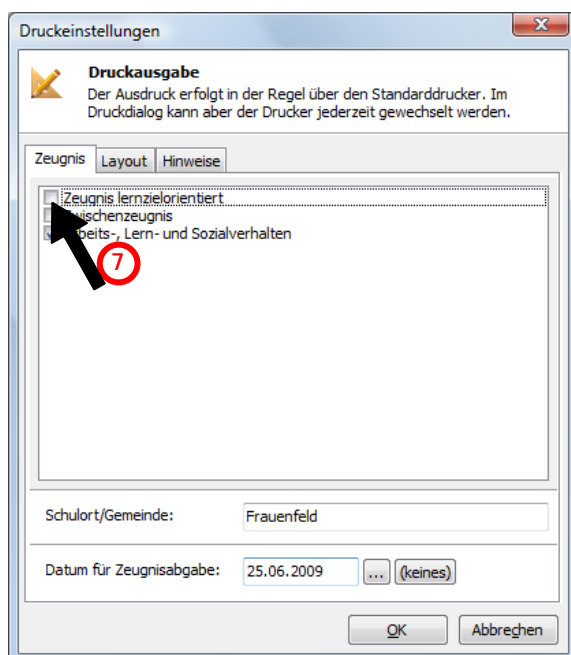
Druckeinstellungen

Druckausgabe
Der Ausdruck erfolgt in der Regel über den Standarddrucker. Im Druckdialog kann aber der Drucker jederzeit gewechselt werden.

Zeugnis | Layout | Hinweise

Zeugnis lernzielorientiert
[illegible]ischenzeugnis
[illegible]beits-, Lern- und Sozialverhalten

7

Schulort/Gemeinde: Frauenfeld

Datum für Zeugnisabgabe: 25.06.2009 ... (keines)

OK Abbrechen